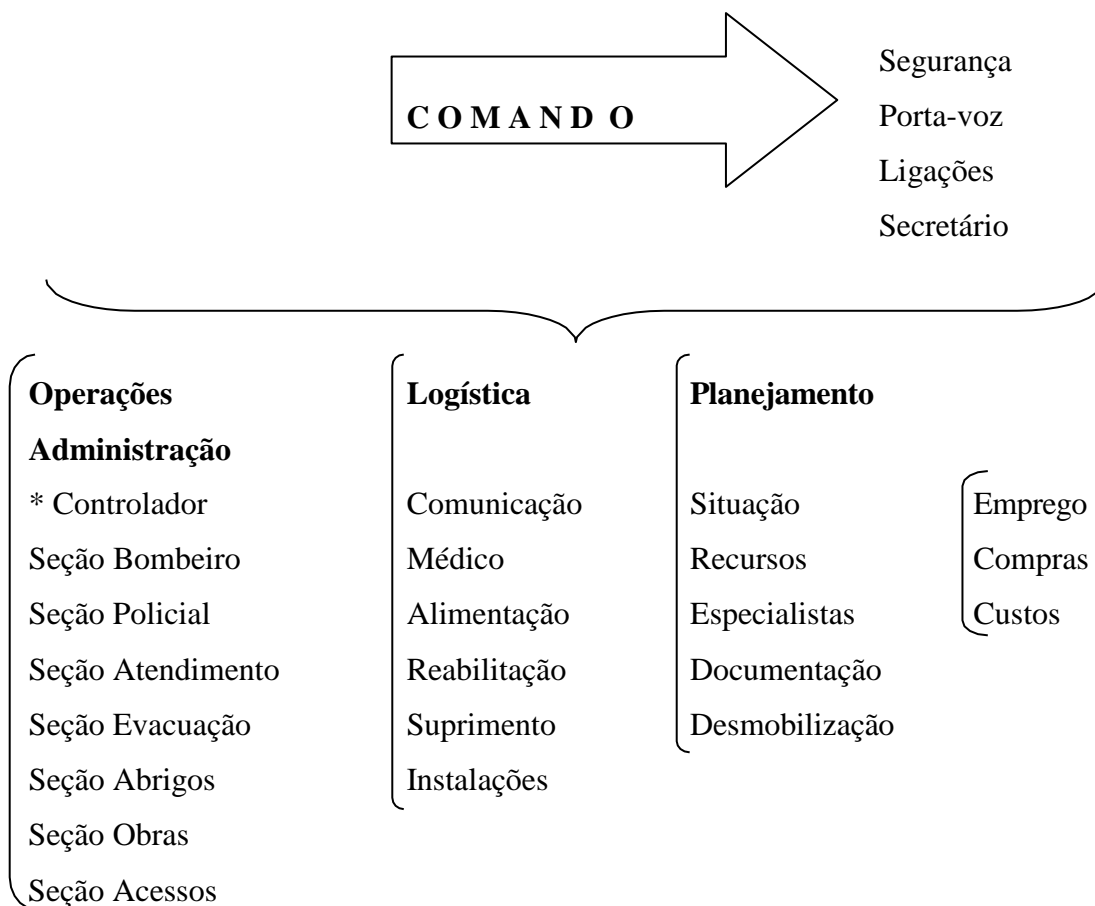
C O M A N D O

Segurança
Porta-voz
Ligações
Secretário

**Operações**
**Administração**
* Controlador
Seção Bombeiro
Seção Policial
Seção Atendimento
Seção Evacuação
Seção Abrigos
Seção Obras
Seção Acessos

**Logística**
Comunicação
Médico
Alimentação
Reabilitação
Suprimento
Instalações

**Planejamento**
Situação
Recursos
Especialistas
Documentação
Desmobilização

Emprego
Compras
Custos